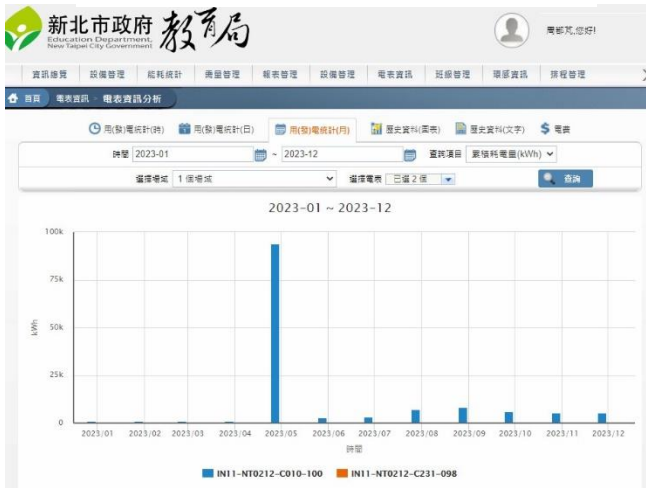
新北市政府 教育局
Education Department, New Taipei City Government

周郁芃,您好!

資訊總覽 設備管理 能耗統計 需量管理 報表管理 設備管理 電表資訊 班級管理 環境資訊 排程管理

首頁 電表資訊 電表資訊分析

用(發)電統計(時) 用(發)電統計(日) 用(發)電統計(月) 歷史資料(圖表) 歷史資料(文字) 電費

時間 2023-01 ~ 2023-12 查詢項目 累積耗電量(kWh)

選擇場域 1 個場域 選擇電表 已選 2 個 查詢

2023-01 ~ 2023-12

| 100k |
| 75k |
| 50k |
| 25k |
| 0 |

kWh

2023/01 2023/02 2023/03 2023/04 2023/05 2023/06 2023/07 2023/08 2023/09 2023/10 2023/11 2023/12

時間

IN11-NT0212-C010-100 IN11-NT0212-C231-098